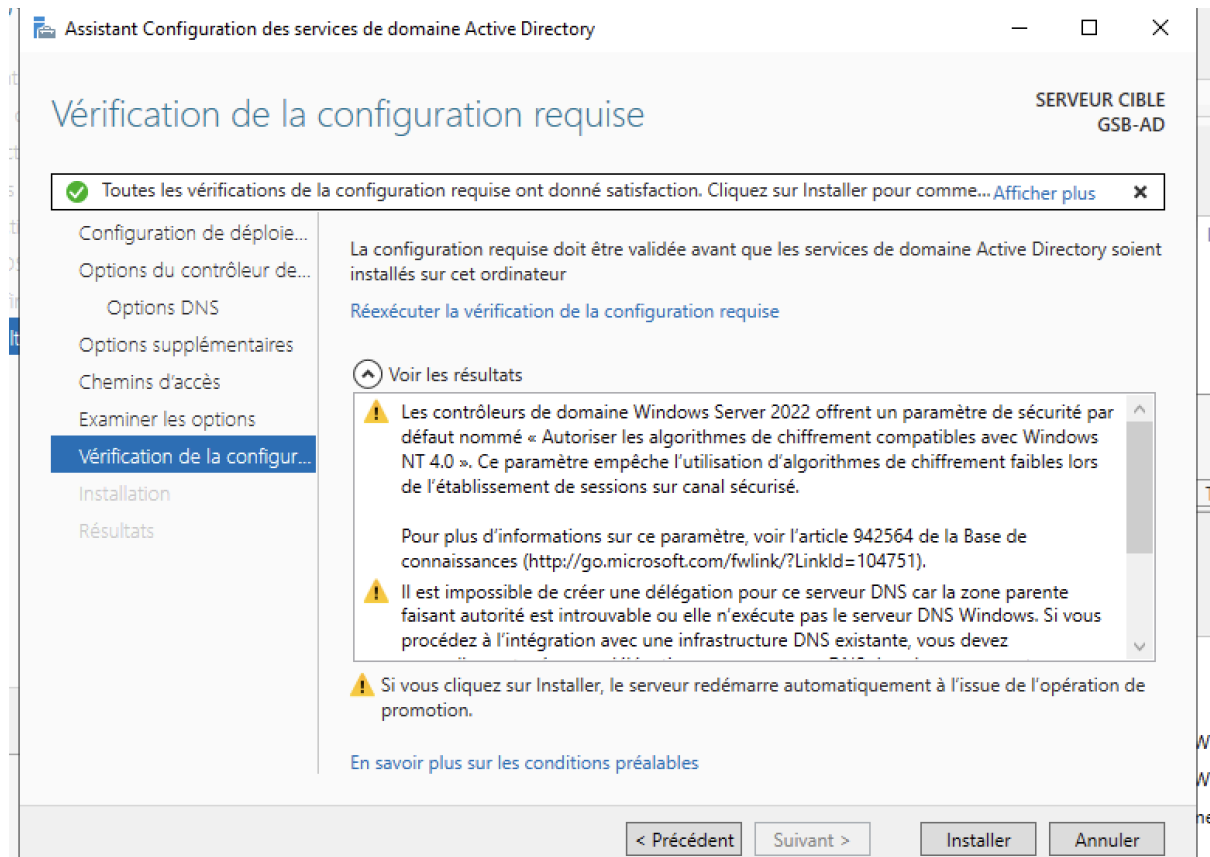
Assistant Configuration des services de domaine Active Directory

Vérification de la configuration requise

SERVEUR CIBLE
GSB-AD

Toutes les vérifications de la configuration requise ont donné satisfaction. Cliquez sur Installer pour comme... Afficher plus

Configuration de déploie...
Options du contrôleur de...
Options DNS
Options supplémentaires
Chemins d'accès
Examiner les options
Vérification de la configur...
Installation
Résultats

La configuration requise doit être validée avant que les services de domaine Active Directory soient installés sur cet ordinateur

Réexécuter la vérification de la configuration requise

Voir les résultats

Les contrôleurs de domaine Windows Server 2022 offrent un paramètre de sécurité par défaut nommé « Autoriser les algorithmes de chiffrement compatibles avec Windows NT 4.0 ». Ce paramètre empêche l'utilisation d'algorithmes de chiffrement faibles lors de l'établissement de sessions sur canal sécurisé.

Pour plus d'informations sur ce paramètre, voir l'article 942564 de la Base de connaissances (http://go.microsoft.com/fwlink/?LinkId=104751).

Il est impossible de créer une délégation pour ce serveur DNS car la zone parente faisant autorité est introuvable ou elle n'exécute pas le serveur DNS Windows. Si vous procédez à l'intégration avec une infrastructure DNS existante, vous devez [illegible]

Si vous cliquez sur Installer, le serveur redémarre automatiquement à l'issue de l'opération de promotion.

En savoir plus sur les conditions préalables

< Précédent
Suivant >
Installer
Annuler